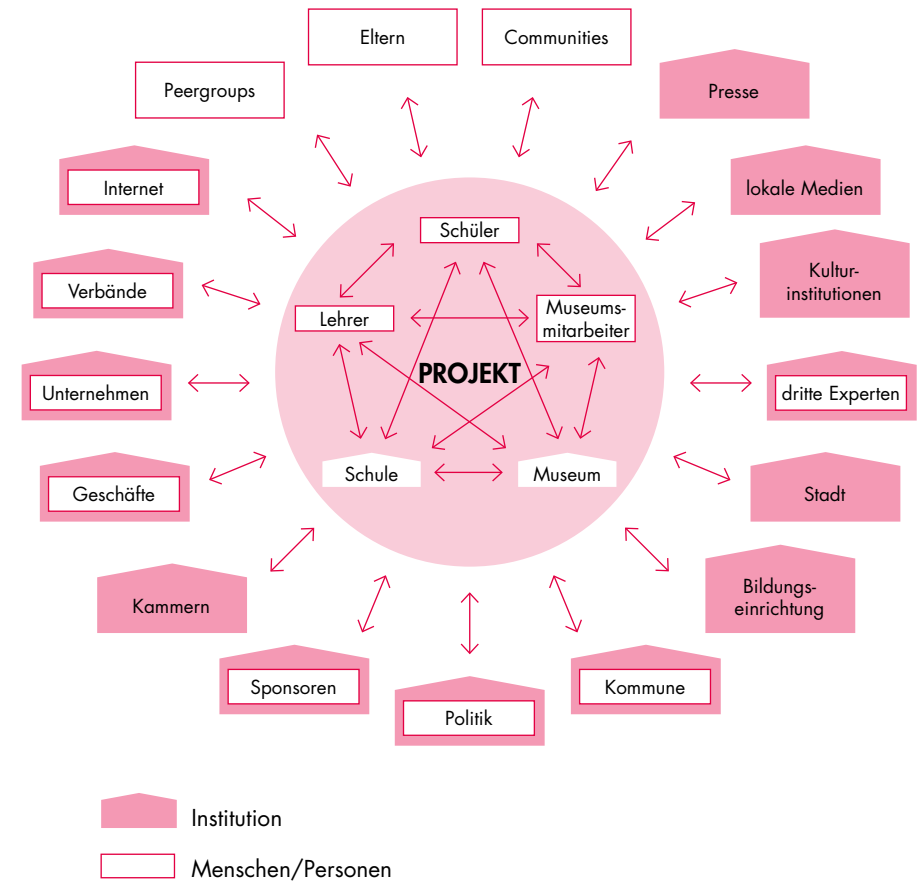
Eltern

Communities

Peergroups

Presse

Internet

lokale Medien

Verbände

Kulturinstitutionen

Unternehmen

dritte Experten

Geschäfte

Stadt

Kammern

Bildungseinrichtung

Sponsoren

Politik

Kommune

Schüler

Lehrer

Museumsmitarbeiter

PROJEKT

Schule

Museum

Institution

Menschen/Personen